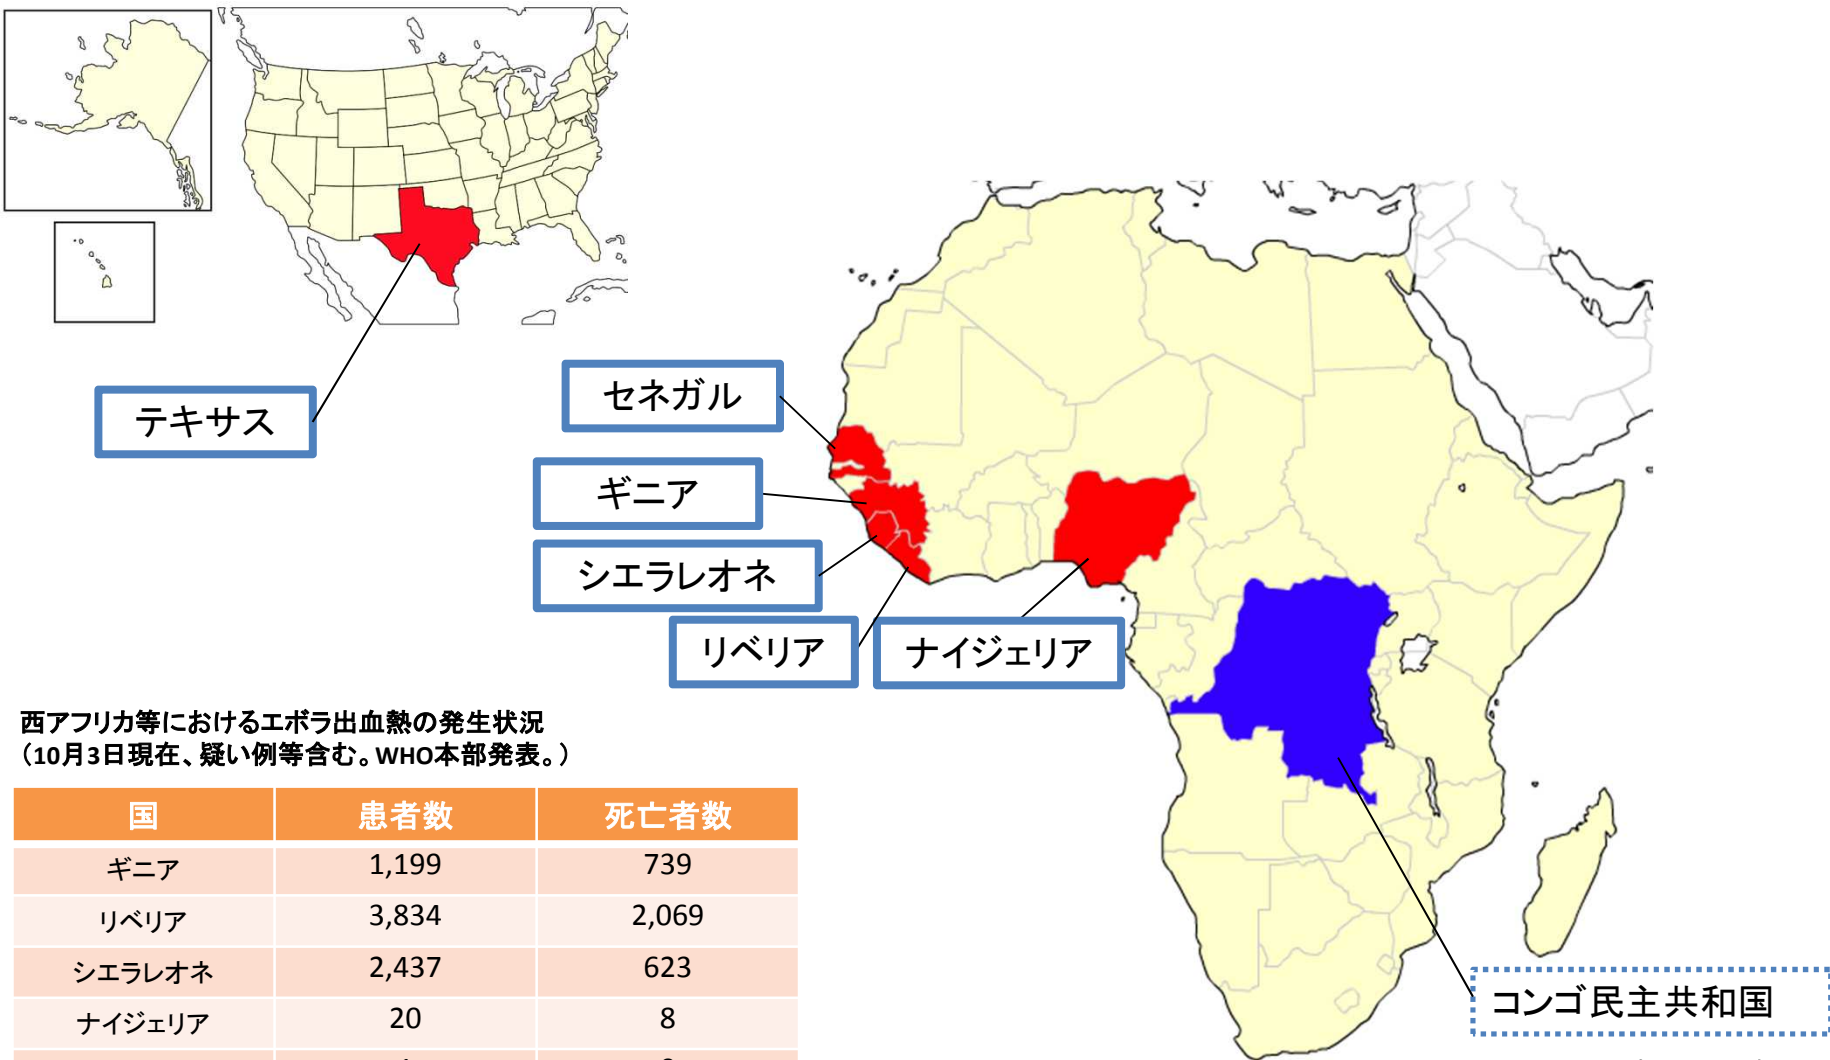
テキサス

セネガル

ギニア

シエラレオネ

リベリア

ナイジェリア

コンゴ民主共和国

西アフリカ等におけるエボラ出血熱の発生状況
（10月3日現在、疑い例等含む。WHO本部発表。）

| 国 | 患者数 | 死亡者数 |
|---|---|---|
| ギニア | 1,199 | 739 |
| リベリア | 3,834 | 2,069 |
| シエラレオネ | 2,437 | 623 |
| ナイジェリア | 20 | 8 |
| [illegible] | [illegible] | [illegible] |